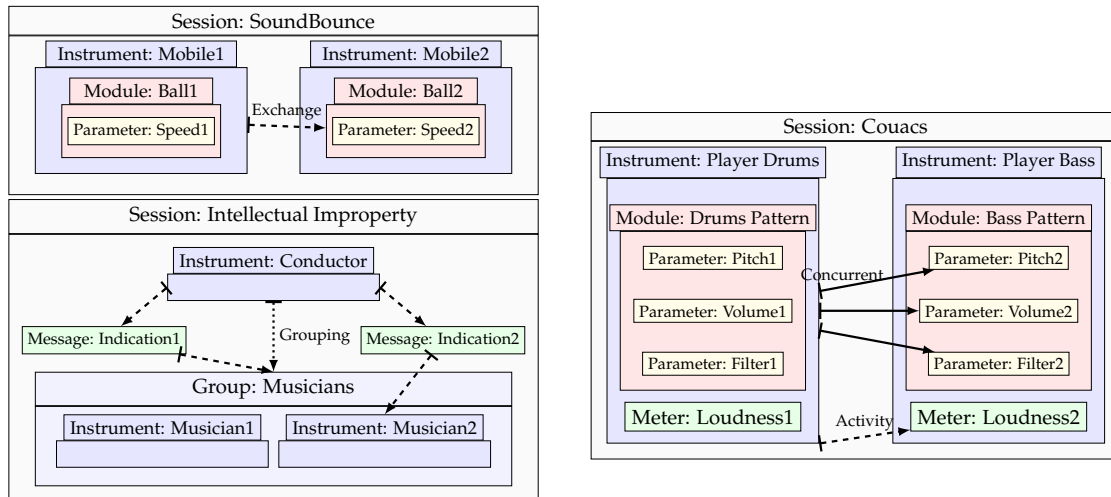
Session: SoundBounce

Instrument: Mobile1

Module: Ball1

Parameter: Speed1

Exchange

Instrument: Mobile2

Module: Ball2

Parameter: Speed2

Session: Intellectual Improperty

Instrument: Conductor

Message: Indication1

Grouping

Message: Indication2

Group: Musicians

Instrument: Musician1

Instrument: Musician2

Session: Couacs

Instrument: Player Drums

Module: Drums Pattern

Parameter: Pitch1

Parameter: Volume1

Parameter: Filter1

Meter: Loudness1

Concurrent

Activity

Instrument: Player Bass

Module: Bass Pattern

Parameter: Pitch2

Parameter: Volume2

Parameter: Filter2

Meter: Loudness2